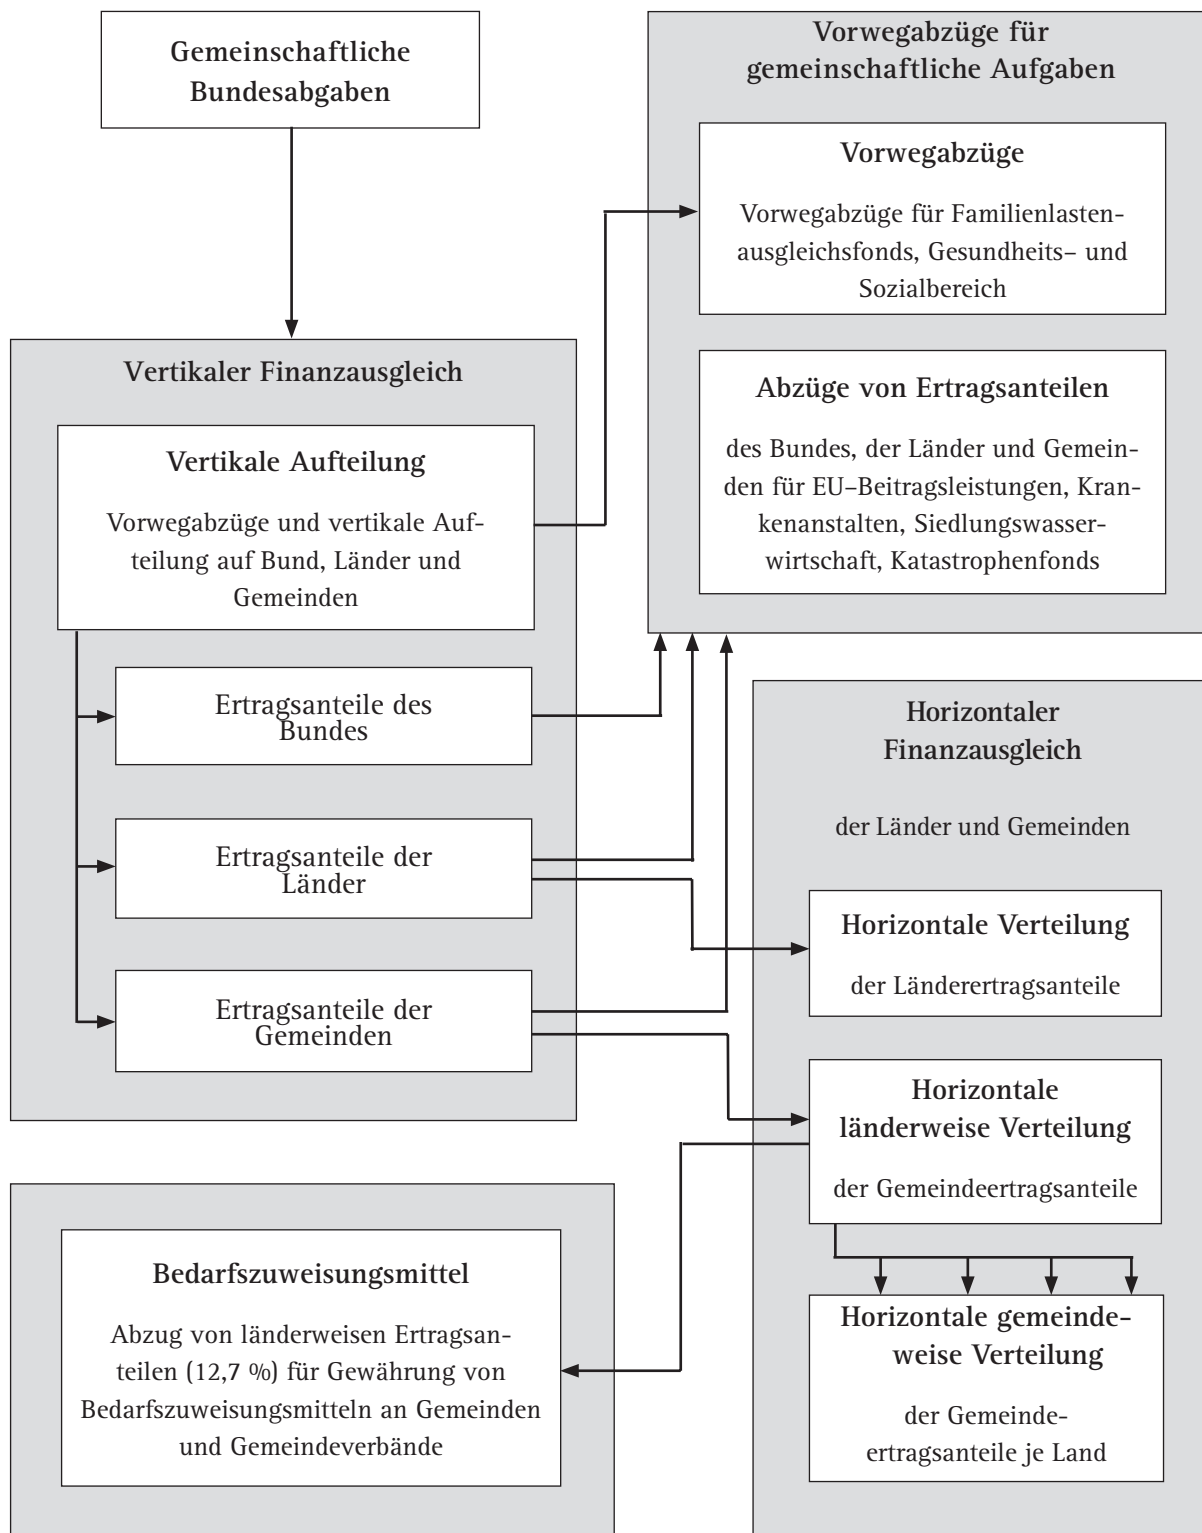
Gemeinschaftliche Bundesabgaben

Vorwegabzüge für gemeinschaftliche Aufgaben

Vorwegabzüge

Vorwegabzüge für Familienlastenausgleichsfonds, Gesundheits- und Sozialbereich

Abzüge von Ertragsanteilen

des Bundes, der Länder und Gemeinden für EU-Beitragsleistungen, Krankenanstalten, Siedlungswasserwirtschaft, Katastrophenfonds

Vertikaler Finanzausgleich

Vertikale Aufteilung

Vorwegabzüge und vertikale Aufteilung auf Bund, Länder und Gemeinden

Ertragsanteile des Bundes

Ertragsanteile der Länder

Ertragsanteile der Gemeinden

Horizontaler Finanzausgleich

der Länder und Gemeinden

Horizontale Verteilung

der Länderertragsanteile

Horizontale länderweise Verteilung

der Gemeindeertragsanteile

Horizontale gemeindeweise Verteilung

der Gemeindeertragsanteile je Land

Bedarfszuweisungsmittel

Abzug von länderweisen Ertragsanteilen (12,7 %) für Gewährung von Bedarfszuweisungsmitteln an Gemeinden und Gemeindeverbände